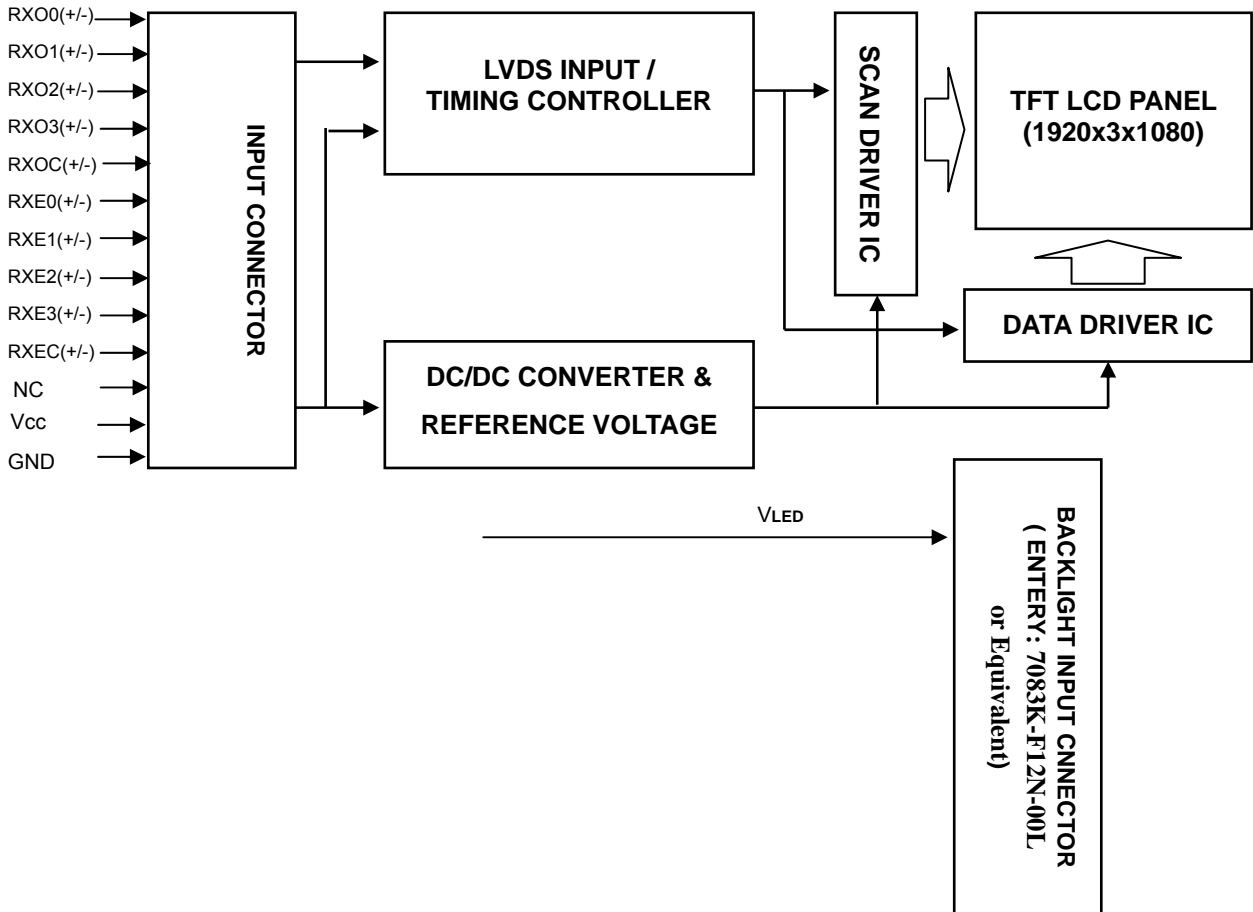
RXO0(+/-)
RXO1(+/-)
RXO2(+/-)
RXO3(+/-)
RXOC(+/-)
RXE0(+/-)
RXE1(+/-)
RXE2(+/-)
RXE3(+/-)
RXEC(+/-)
NC
Vcc
GND

INPUT CONNECTOR

LVDS INPUT / TIMING CONTROLLER

SCAN DRIVER IC

TFT LCD PANEL (1920x3x1080)

DATA DRIVER IC

DC/DC CONVERTER & REFERENCE VOLTAGE

VLED

BACKLIGHT INPUT CNNECTOR ( ENTERY: 7083K-F12N-00L or Equivalent)